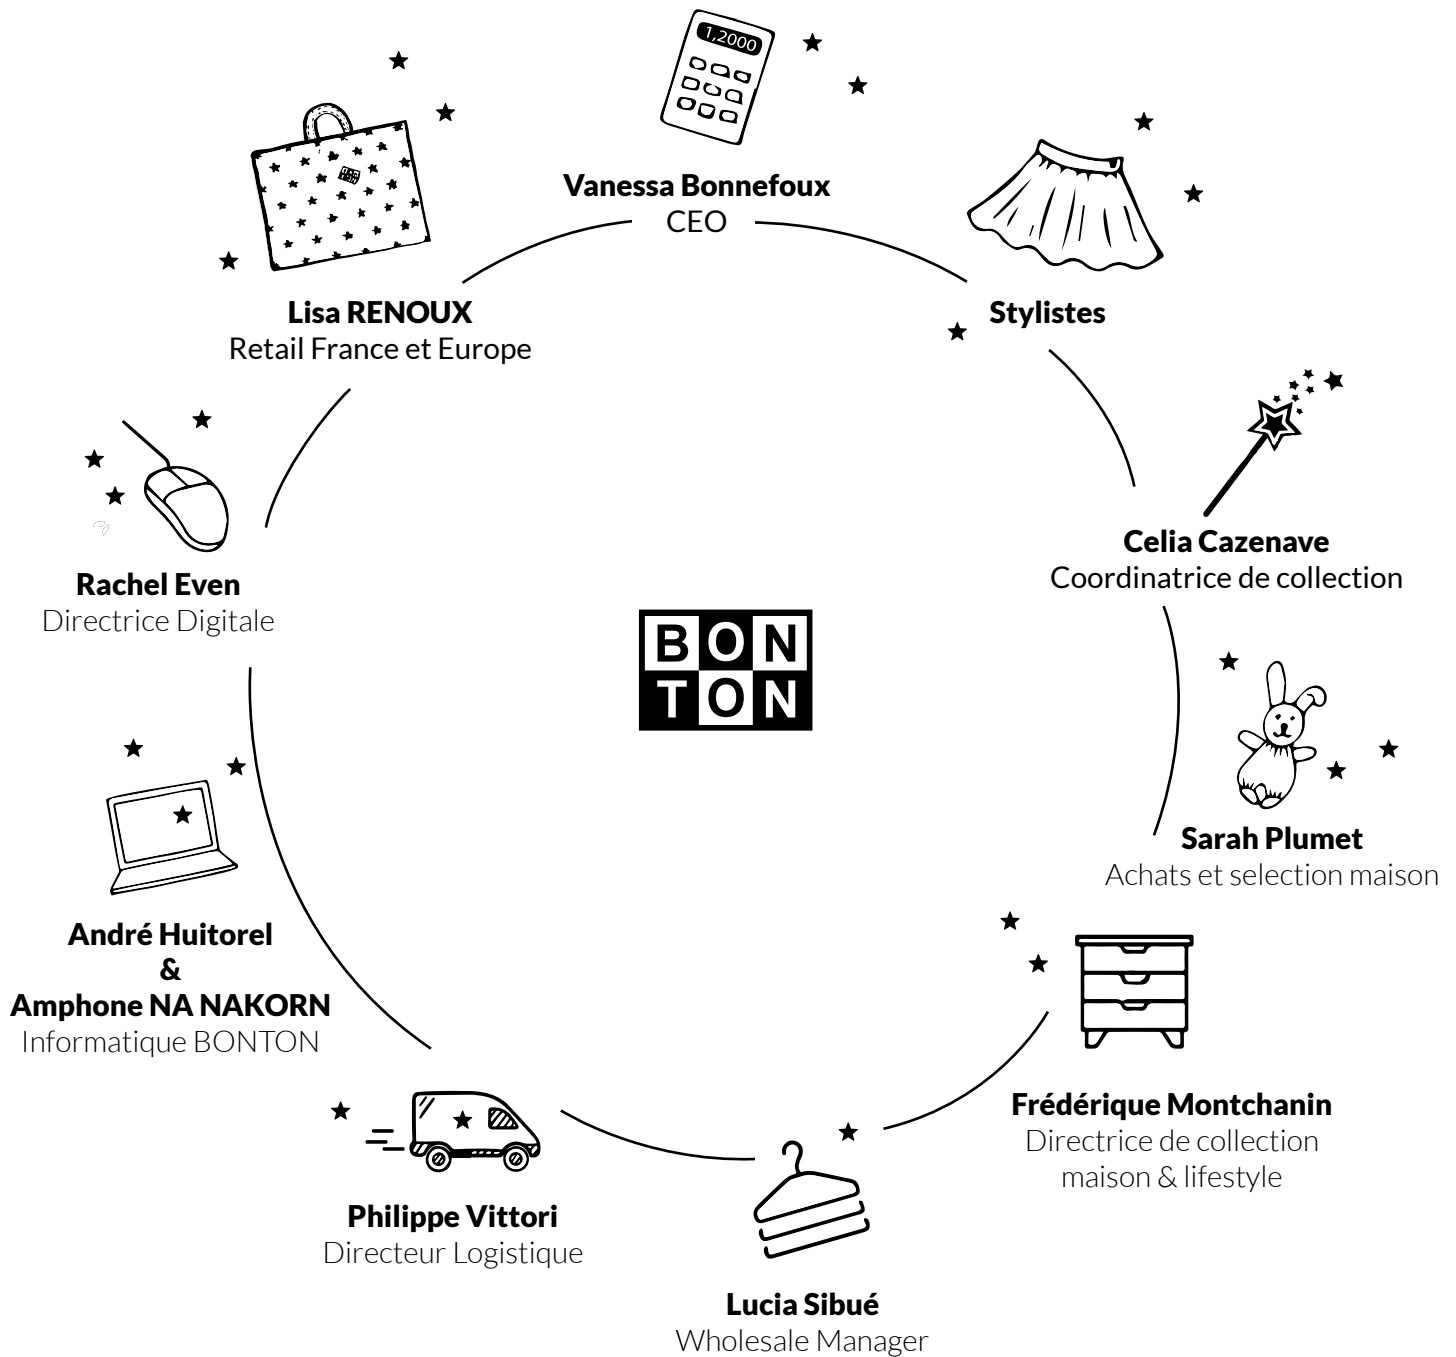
1,2000

Vanessa Bonnefoux
CEO

Stylistes

Celia Cazenave
Coordinatrice de collection

Sarah Plumet
Achats et selection maison

Frédérique Montchanin
Directrice de collection maison & lifestyle

Lucia Sibué
Wholesale Manager

Philippe Vittori
Directeur Logistique

André Huitorel
&
Amphone NA NAKORN
Informatique BONTON

Rachel Even
Directrice Digitale

Lisa RENOUX
Retail France et Europe

BON
TON